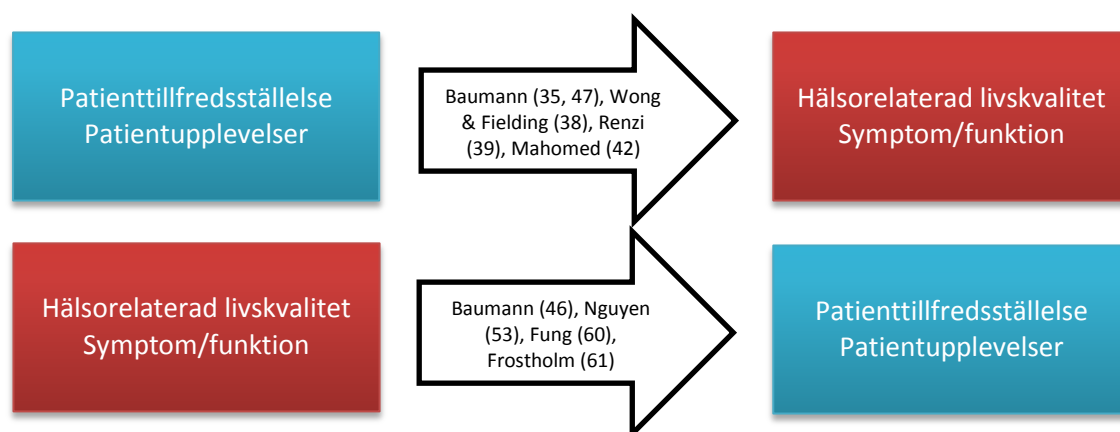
Patienttillfredsställelse
Patientupplevelser

Baumann (35, 47), Wong & Fielding (38), Renzi (39), Mahomed (42)

Hälsorelaterad livskvalitet
Symptom/funktion

Hälsorelaterad livskvalitet
Symptom/funktion

Baumann (46), Nguyen (53), Fung (60), Frostholm (61)

Patienttillfredsställelse
Patientupplevelser